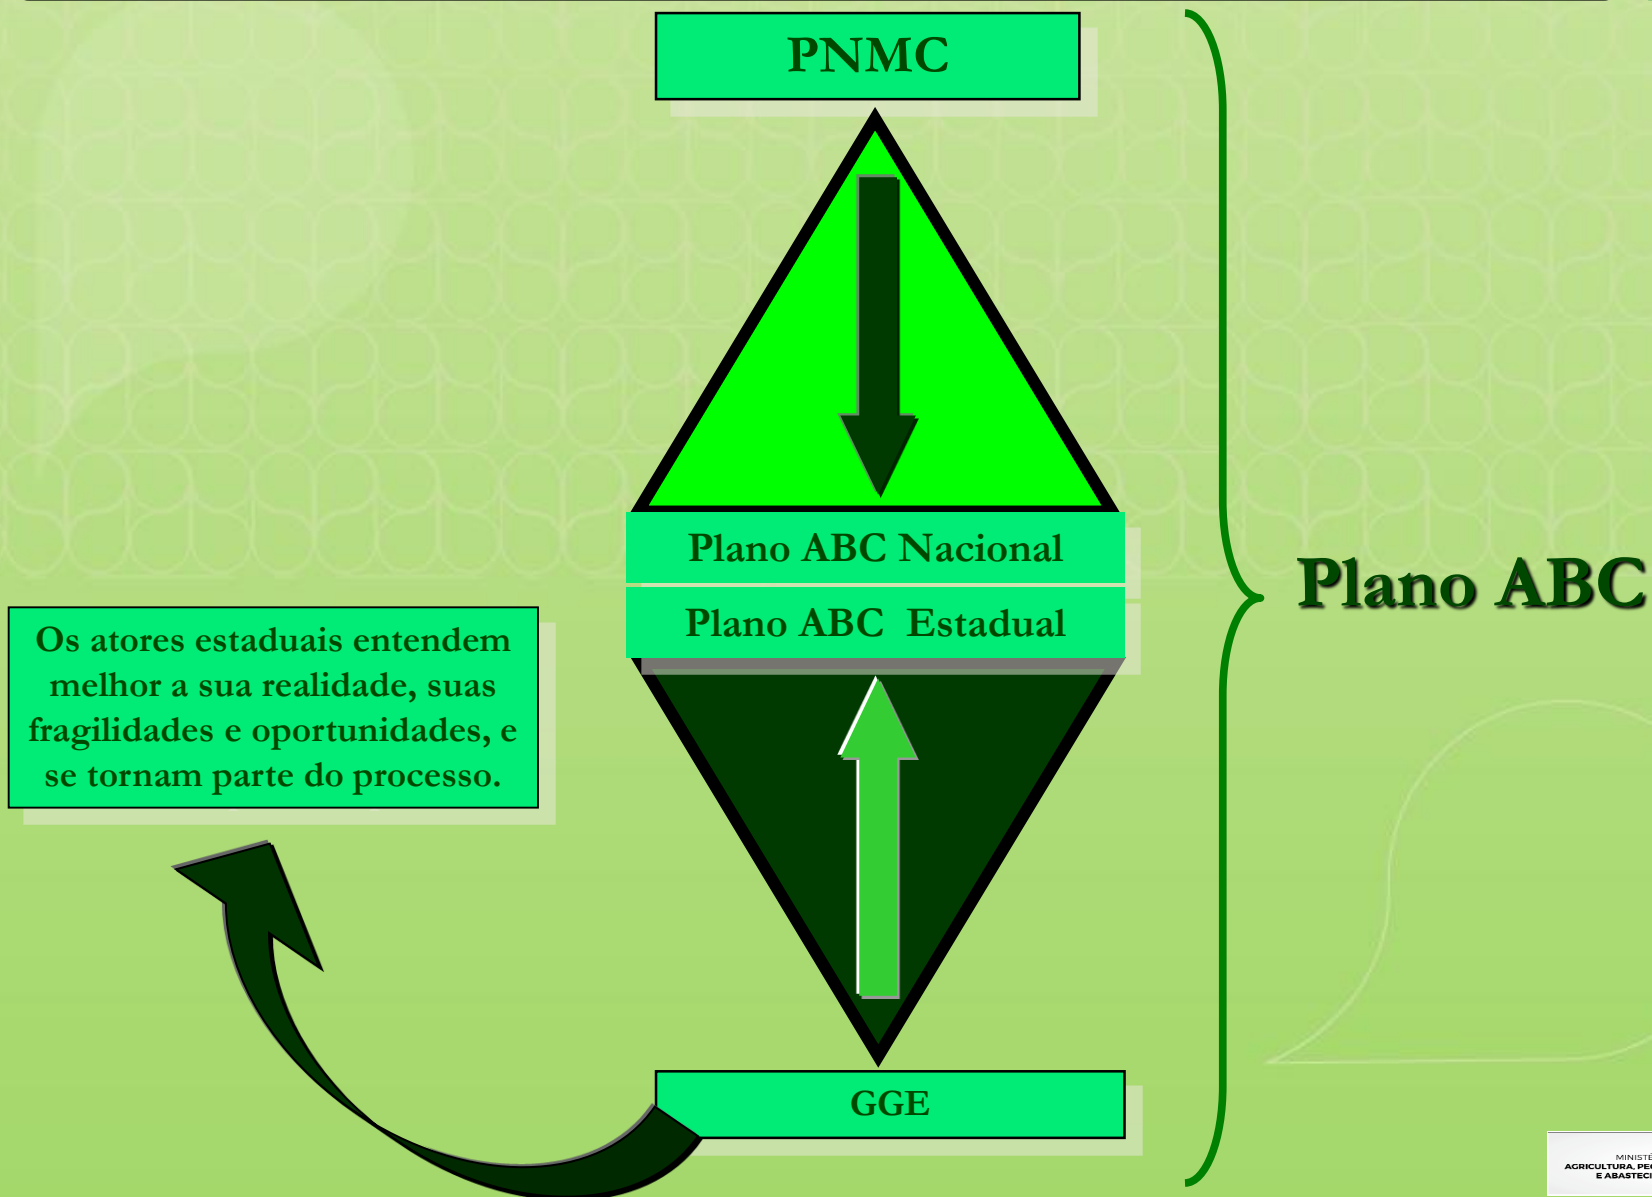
PNMC

Plano ABC Nacional

Plano ABC Estadual

Plano ABC

Os atores estaduais entendem melhor a sua realidade, suas fragilidades e oportunidades, e se tornam parte do processo.

GGE

MINISTÉ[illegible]
AGRICULTURA, PEC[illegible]
E ABASTECI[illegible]